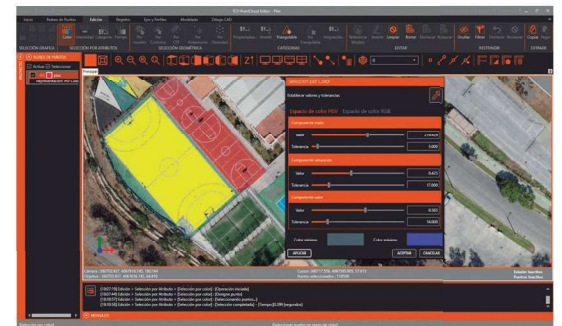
TCP PointCloud Editor - Plan

Inicio | Nubes de Puntos | Edición | Registro | Ejes y Perfiles | Modelado | Dibujo CAD

SELECCIÓN GRÁFICA | SELECCIÓN POR ATRIBUTOS | SELECCIÓN GEOMÉTRICA | CATEGORÍAS | EDITAR | RESTAURAR | EXTRAER

Color | Intensidad | Categoría | Número | Clasificada | Ocultar | Filtrar | Restaurar | Copiar

NUBES DE PUNTOS

Selección por color

Establecer valores y tolerancias

Espacio de color HSV | Espacio de color RGB

Componente matiz

Valor

Tolerancia

Componente saturación

Valor | 0,425

Tolerancia | 17,000

Componente valor

Valor | 0,160

Tolerancia | 16,000

Color mínimo | Color máximo

APLICAR | ACEPTAR | CANCELAR

Selección por color

MENSAJES

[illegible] Selección por Atributo > Selección por color > [Operación iniciada]
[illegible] Selección por Atributo > Selección por color > [Designar punto]
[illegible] Selección por Atributo > Selección por color > [Seleccionando puntos...]
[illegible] Selección por Atributo > Selección por color > [Selección completada] - [Tiempo:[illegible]]